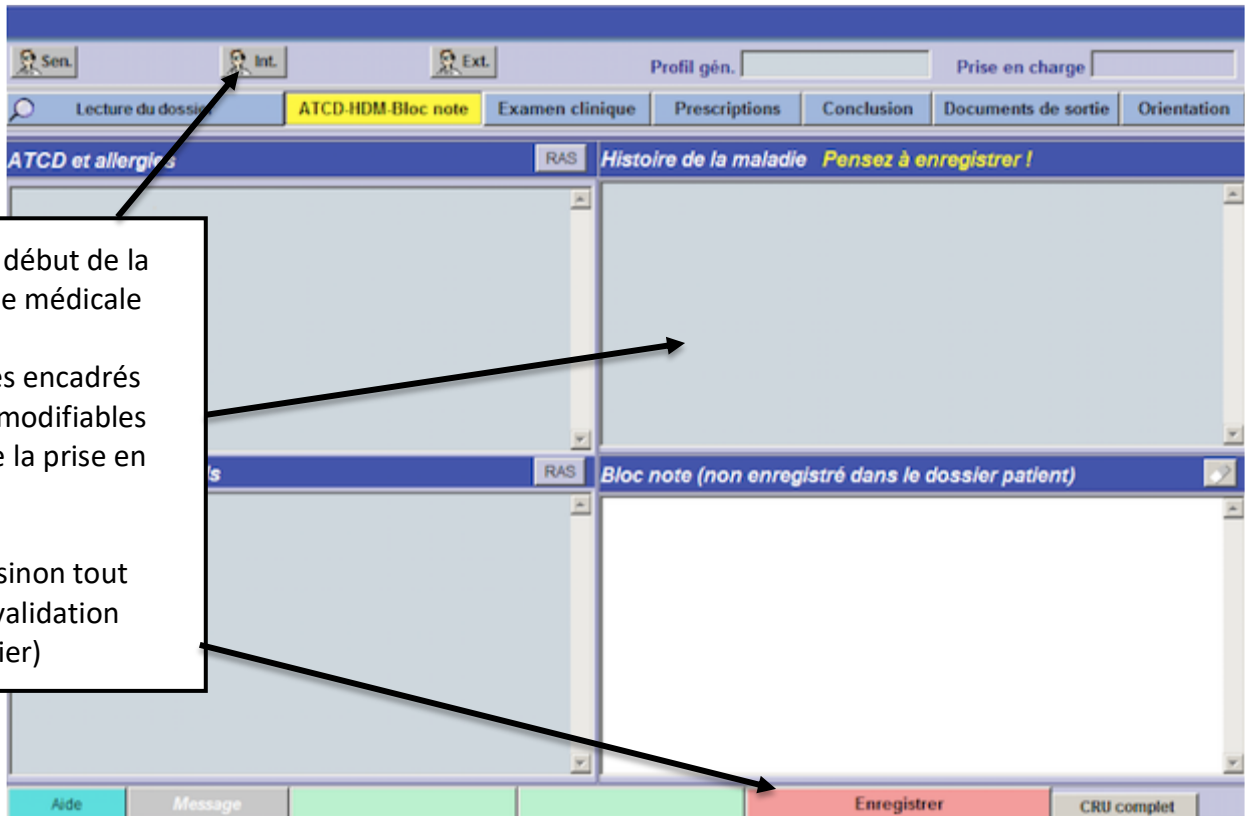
Sen. Int. Ext. Profil gén. Prise en charge

Lecture du dossi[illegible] ATCD-HDM-Bloc note Examen clinique Prescriptions Conclusion Documents de sortie Orientation

ATCD et allergi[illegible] RAS

Histoire de la maladie Pensez à enregistrer !

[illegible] début de la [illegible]e médicale

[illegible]es encadrés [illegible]modifiables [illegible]e la prise en

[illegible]sinon tout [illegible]validation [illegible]ier)

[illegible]s RAS

Bloc note (non enregistré dans le dossier patient)

Aide Message Enregistrer CRU complet